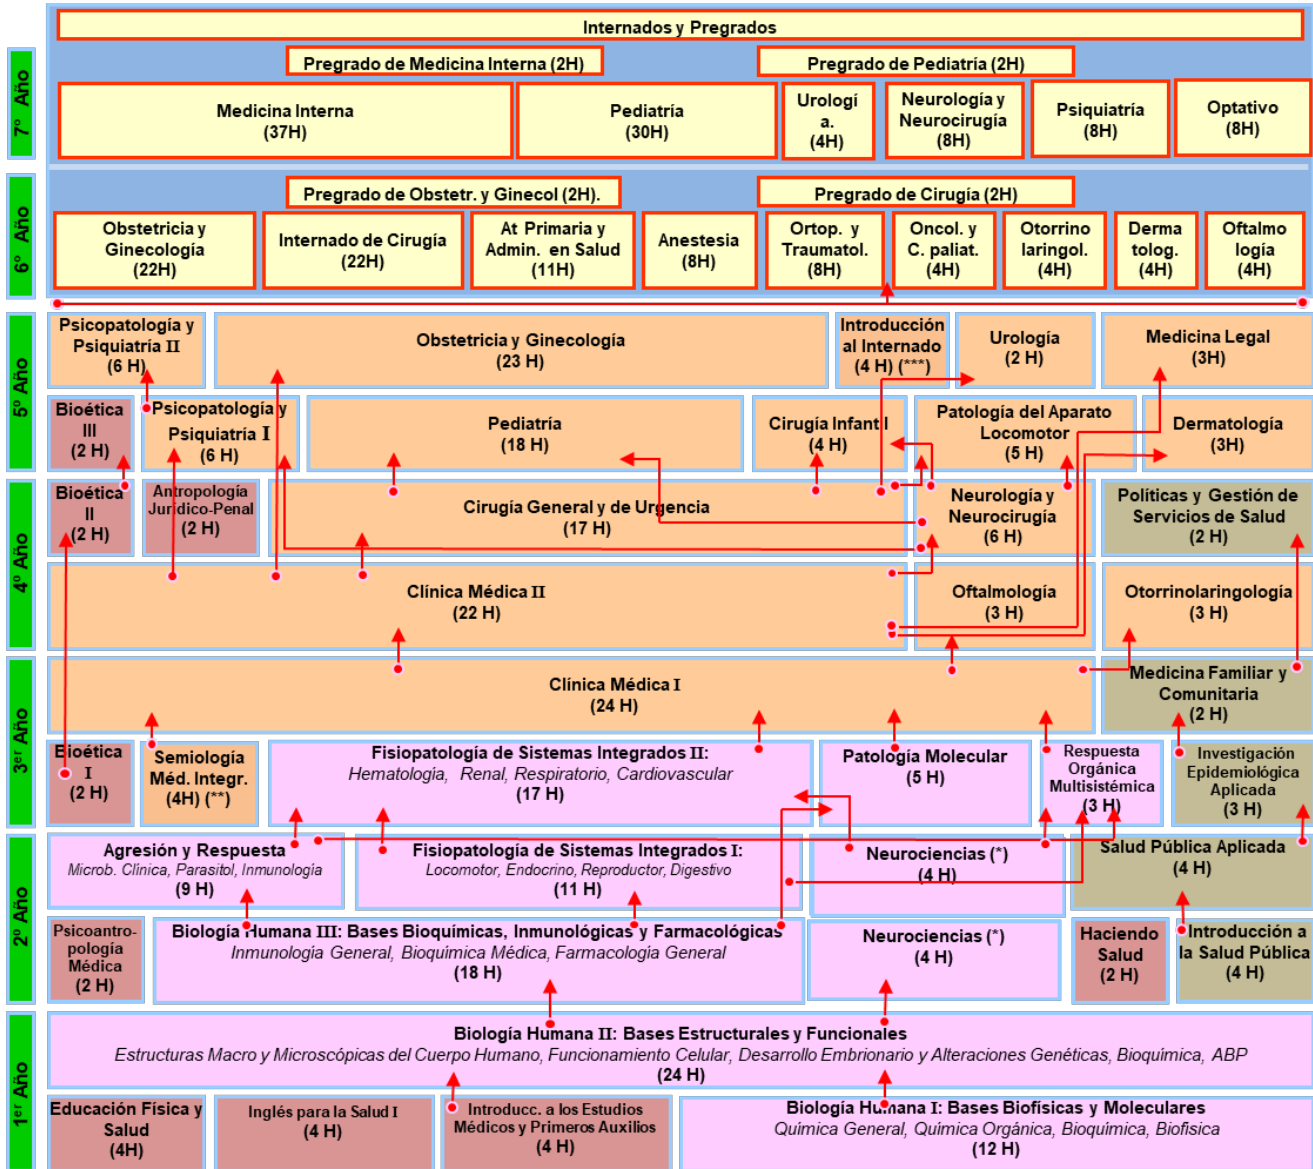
7º Año

Internados y Pregrados

Pregrado de Medicina Interna (2H)

Pregrado de Pediatría (2H)

Medicina Interna (37H)

Pediatría (30H)

Urología. (4H)

Neurología y Neurocirugía (8H)

Psiquiatría (8H)

Optativo (8H)

6º Año

Pregrado de Obstetr. y Ginecol (2H).

Pregrado de Cirugía (2H)

Obstetricia y Ginecología (22H)

Internado de Cirugía (22H)

At Primaria y Admin. en Salud (11H)

Anestesia (8H)

Ortop. y Traumatol. (8H)

Oncol. y C. paliat. (4H)

Otorrino laringol. (4H)

Derma tolog. (4H)

Oftalmo logía (4H)

5º Año

Psicopatología y Psiquiatría II (6 H)

Obstetricia y Ginecología (23 H)

Introducción al Internado (4 H) (***)

Urología (2 H)

Medicina Legal (3H)

Bioética III (2 H)

Psicopatología y Psiquiatría I (6 H)

Pediatría (18 H)

Cirugía Infantil (4 H)

Patología del Aparato Locomotor (5 H)

Dermatología (3H)

4º Año

Bioética II (2 H)

Antropología Jurídico-Penal (2 H)

Cirugía General y de Urgencia (17 H)

Neurología y Neurocirugía (6 H)

Políticas y Gestión de Servicios de Salud (2 H)

Clínica Médica II (22 H)

Oftalmología (3 H)

Otorrinolaringología (3 H)

3er Año

Clínica Médica I (24 H)

Medicina Familiar y Comunitaria (2 H)

Bioética I (2 H)

Semiología Méd. Integr. (4H) (**)

Fisiopatología de Sistemas Integrados II: Hematología, Renal, Respiratorio, Cardiovascular (17 H)

Patología Molecular (5 H)

Respuesta Orgánica Multisistémica (3 H)

Investigación Epidemiológica Aplicada (3 H)

2º Año

Agresión y Respuesta Microb. Clínica, Parasitol, Inmunología (9 H)

Fisiopatología de Sistemas Integrados I: Locomotor, Endocrino, Reproductor, Digestivo (11 H)

Neurociencias (*) (4 H)

Salud Pública Aplicada (4 H)

Psicoantropología Médica (2 H)

Biología Humana III: Bases Bioquímicas, Inmunológicas y Farmacológicas Inmunología General, Bioquímica Médica, Farmacología General (18 H)

Neurociencias (*) (4 H)

Haciendo Salud (2 H)

Introducción a la Salud Pública (4 H)

1er Año

Biología Humana II: Bases Estructurales y Funcionales Estructuras Macro y Microscópicas del Cuerpo Humano, Funcionamiento Celular, Desarrollo Embrionario y Alteraciones Genéticas, Bioquímica, ABP (24 H)

Educación Física y Salud (4H)

Inglés para la Salud I (4 H)

Introducc. a los Estudios Médicos y Primeros Auxilios (4 H)

Biología Humana I: Bases Biofísicas y Moleculares Química General, Química Orgánica, Bioquímica, Biofísica (12 H)